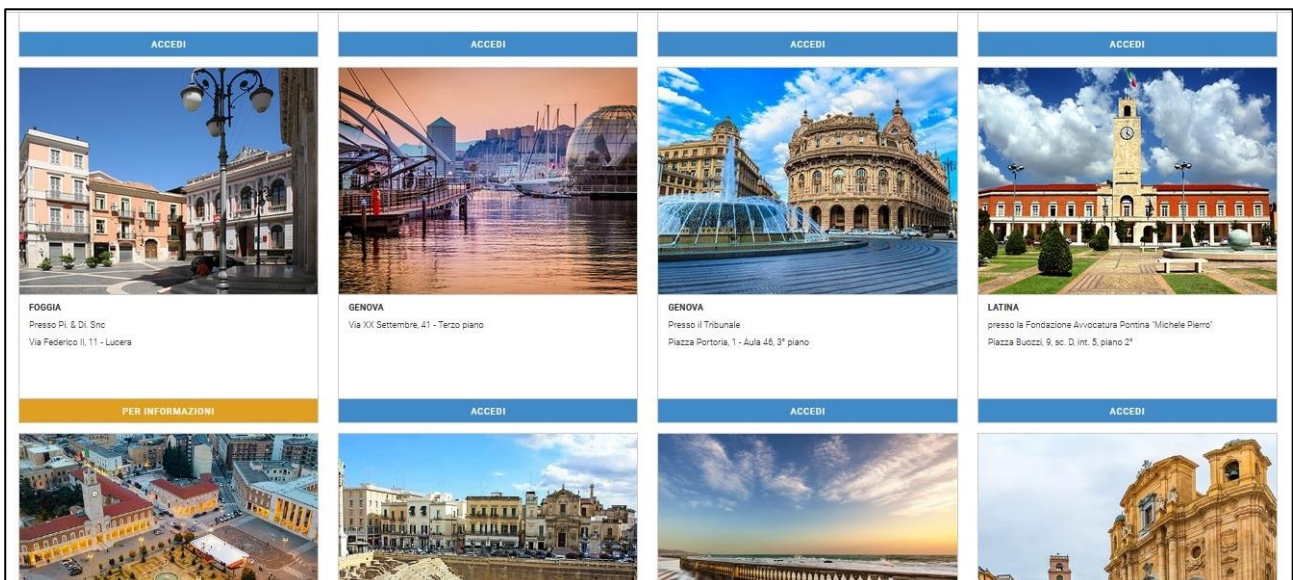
ACCEDI

ACCEDI

ACCEDI

ACCEDI

FOGGIA

Presso Pi. & Di. Snc

Via Federico II, 11 - Lucera

PER INFORMAZIONI

GENOVA

Via XX Settembre, 41 - Terzo piano

ACCEDI

GENOVA

Presso il Tribunale

Piazza Portoria, 1 - Aula 46, 3° piano

ACCEDI

LATINA

presso la Fondazione Avvocatura Pontina "Michele Pierro"

Piazza Buozzi, 9, sc. D, int. 5, piano 2°

ACCEDI